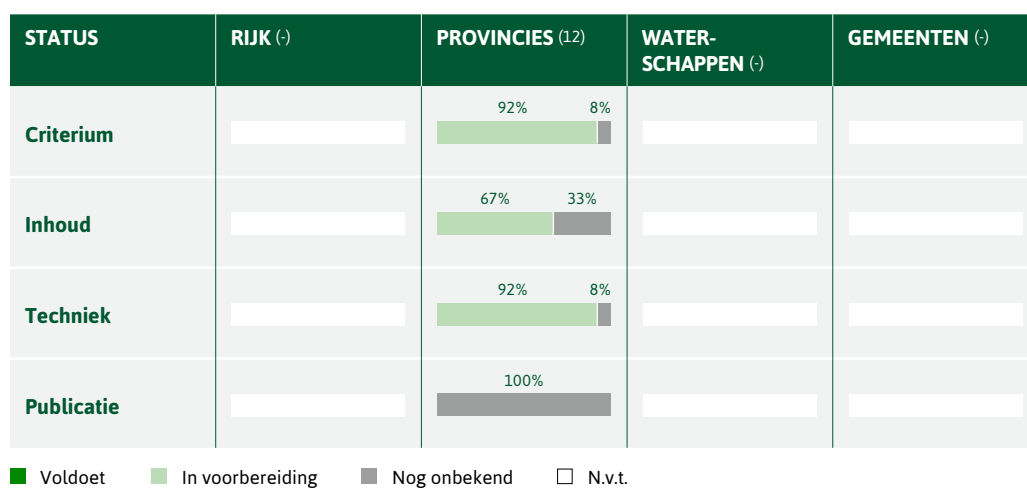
| STATUS | RIJK (-) | PROVINCIES (12) | WATER-SCHAPPEN (-) | GEMEENTEN (-) |
|---|---|---|---|---|
| Criterium | | 92% 8% | | |
| Inhoud | | 67% 33% | | |
| Techniek | | 92% 8% | | |
| Publicatie | | 100% | | |

Voldoet In voorbereiding Nog onbekend N.v.t.